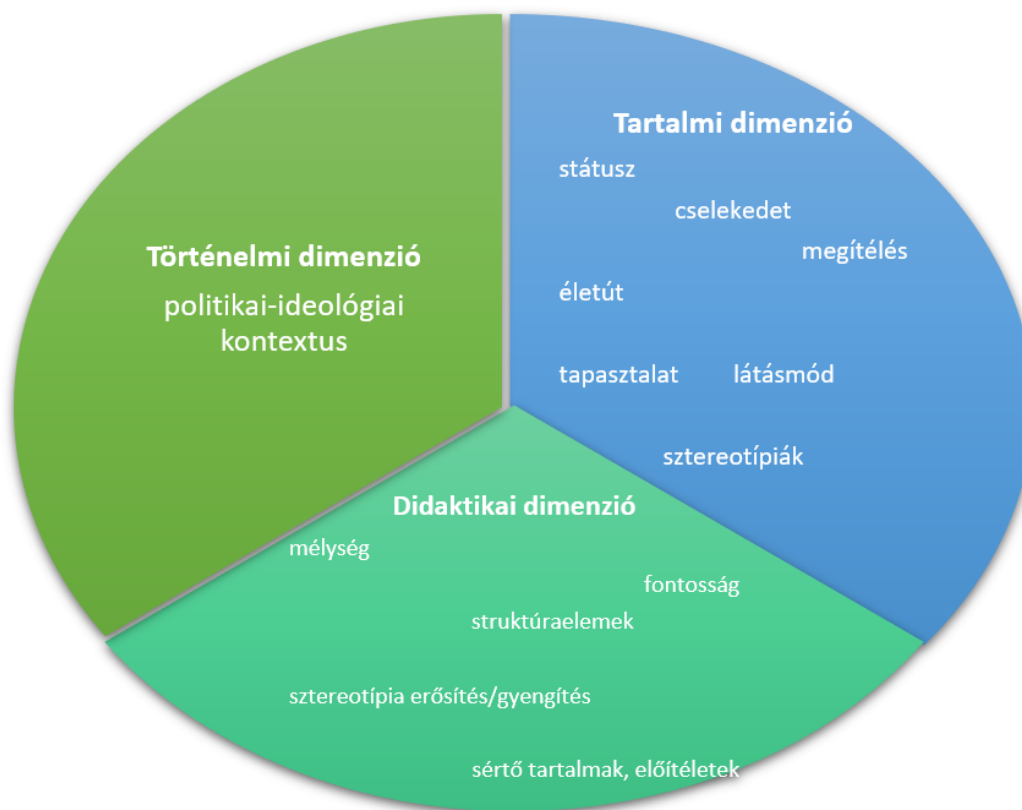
Tartalmi dimenzió

státusz

cselekedet

megítélés

életút

tapasztalat

látásmód

sztereotípiák

Történelmi dimenzió

politikai-ideológiai kontextus

Didaktikai dimenzió

mélység

fontosság

struktúraelemek

sztereotípia erősítés/gyengítés

sértő tartalmak, előítéletek